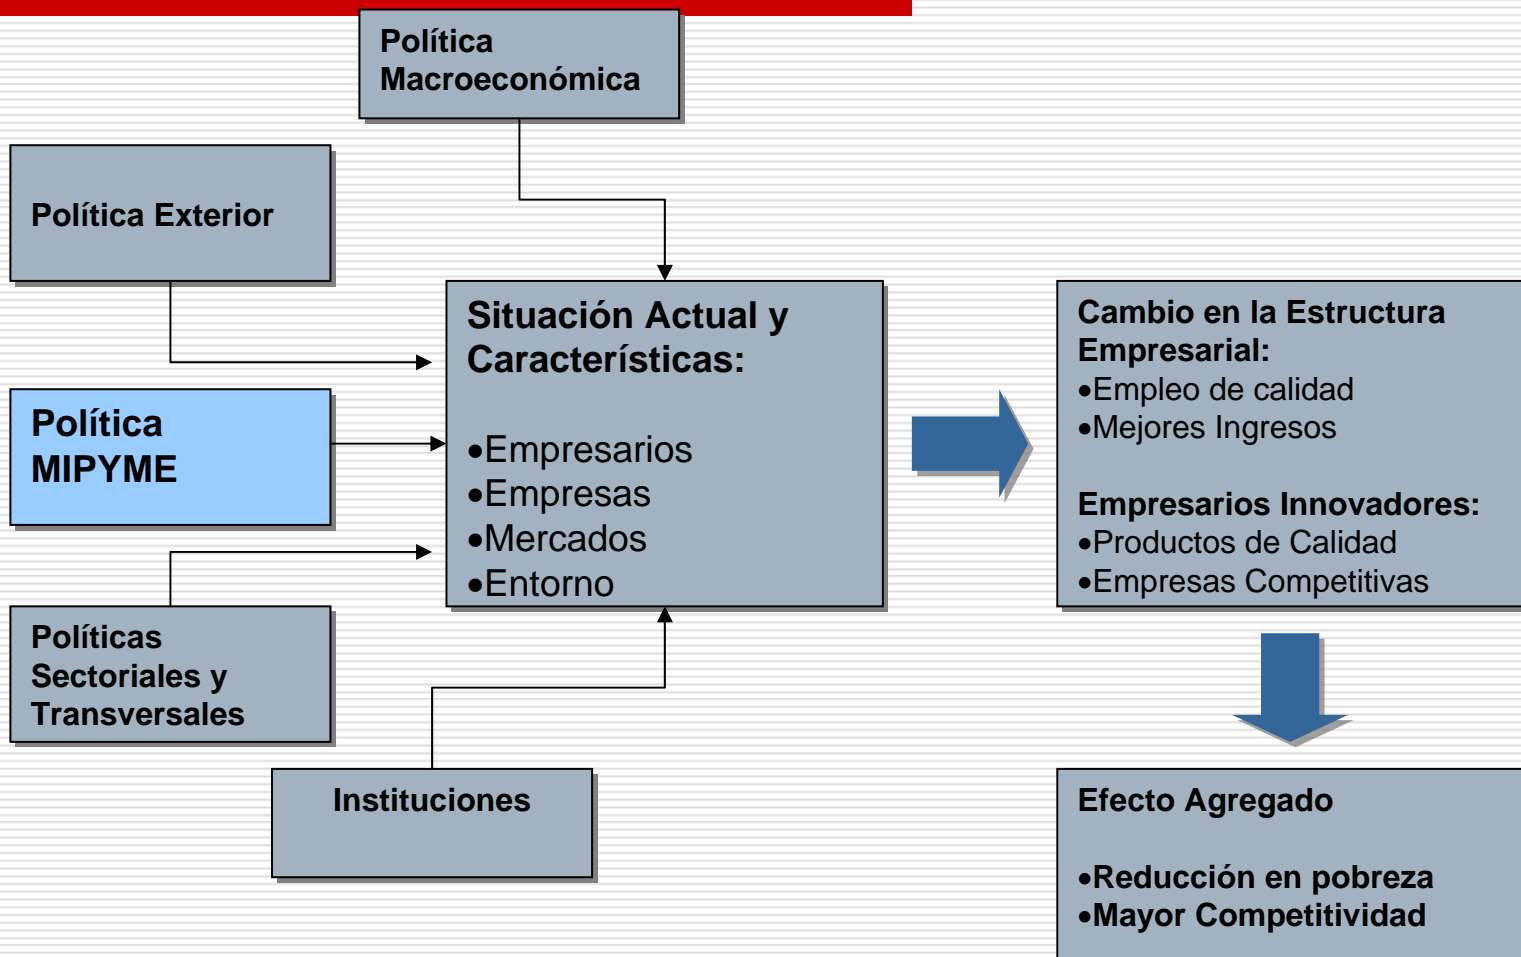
Política Macroeconómica

Política Exterior

Política MIPYME

Políticas Sectoriales y Transversales

Situación Actual y Características:

•Empresarios
•Empresas
•Mercados
•Entorno

Instituciones

Cambio en la Estructura Empresarial:
•Empleo de calidad
•Mejores Ingresos

Empresarios Innovadores:
•Productos de Calidad
•Empresas Competitivas

Efecto Agregado

•Reducción en pobreza
•Mayor Competitividad